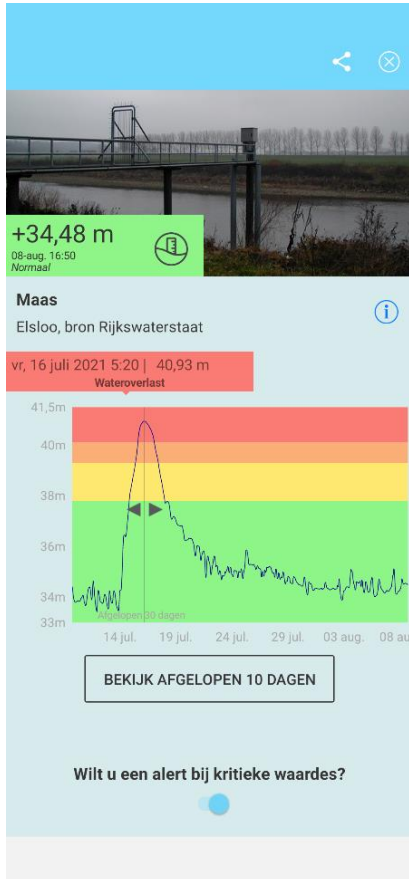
+34,48 m
08-aug. 16:50
Normaal

Maas

Elsloo, bron Rijkswaterstaat

vr, 16 juli 2021 5:20 | 40,93 m

Wateroverlast

41,5m
40m
38m
36m
34m
33m

Afgelopen 30 dagen

14 jul. 19 jul. 24 jul. 29 jul. 03 aug. 08 au

BEKIJK AFGELOPEN 10 DAGEN

Wilt u een alert bij kritieke waardes?